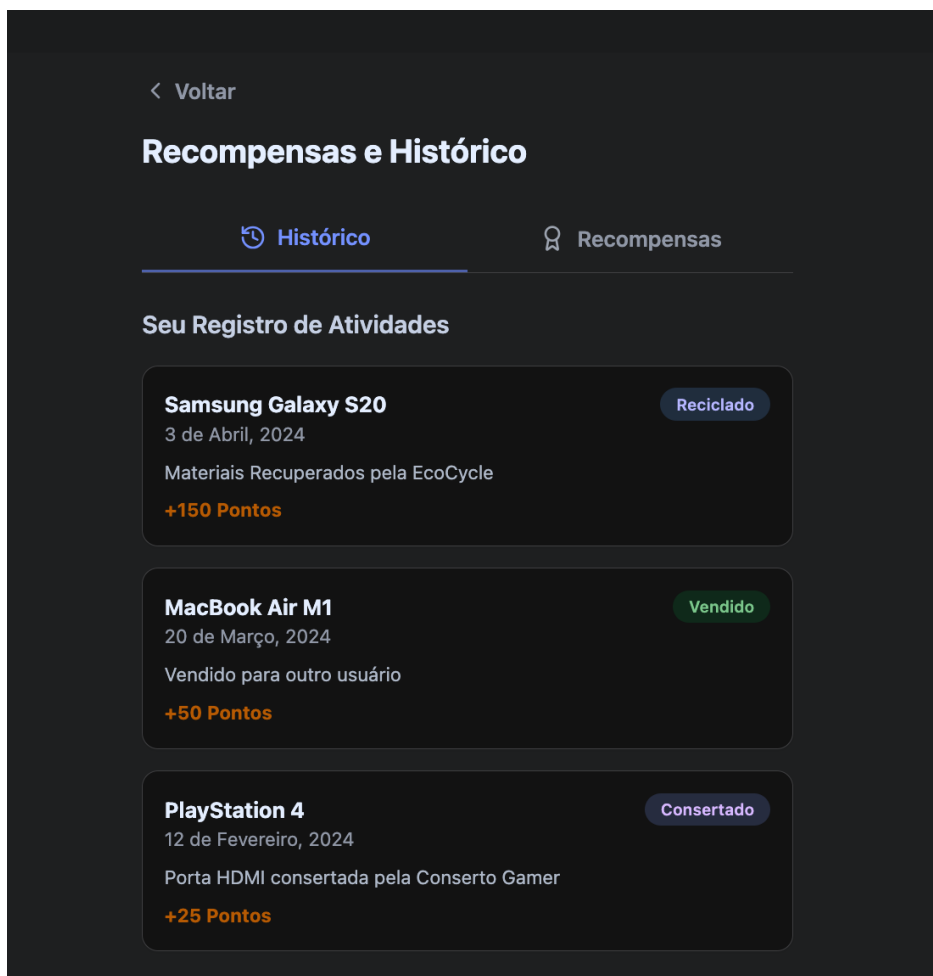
< Voltar

Recompensas e Histórico

Histórico

Recompensas

Seu Registro de Atividades

Samsung Galaxy S20
Reciclado
3 de Abril, 2024
Materiais Recuperados pela EcoCycle
+150 Pontos

MacBook Air M1
Vendido
20 de Março, 2024
Vendido para outro usuário
+50 Pontos

PlayStation 4
Consertado
12 de Fevereiro, 2024
Porta HDMI consertada pela Conserto Gamer
+25 Pontos